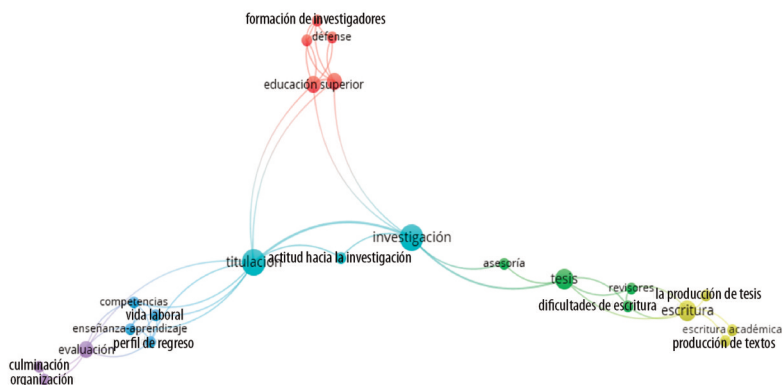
formación de investigadores
defense
educación superior
investigación
titulación
actitud hacia la investigación
asesoría
tesis
revisores
la producción de tesis
dificultades de escritura
escritura
escritura académica
producción de textos
competencias
vida laboral
enseñanza-aprendizaje
evaluación
perfil de regreso
culminación
organización